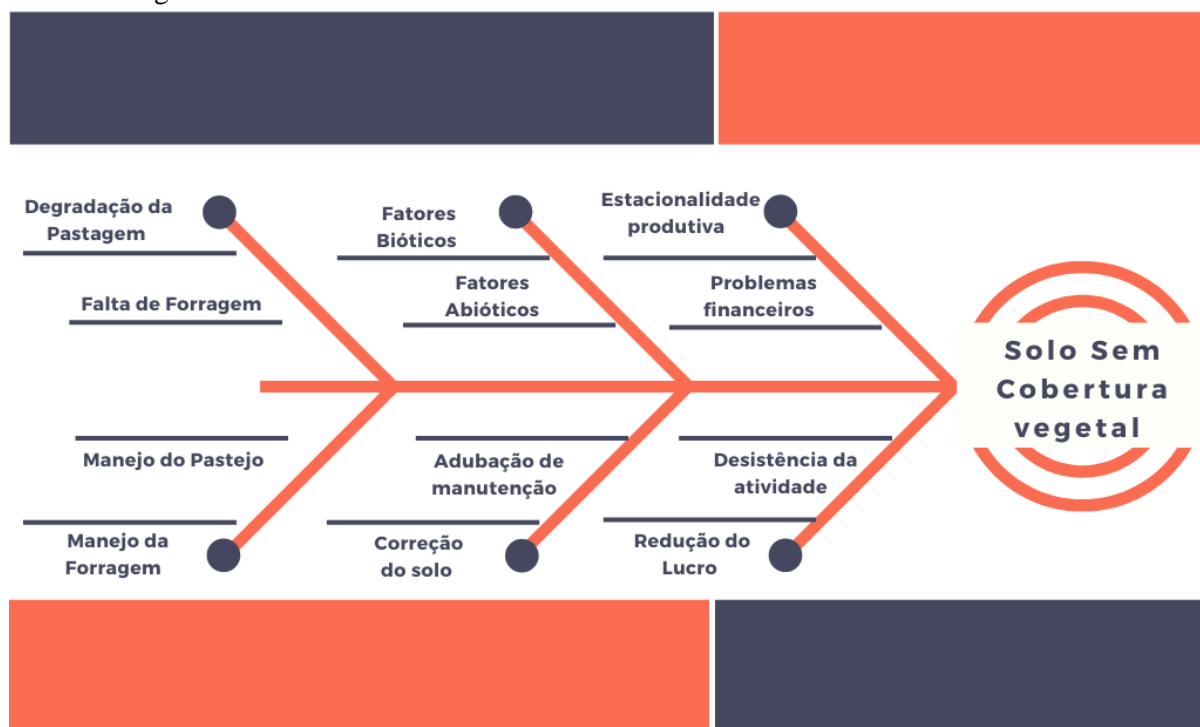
Degradação da Pastagem

Falta de Forragem

Fatores Bióticos

Fatores Abióticos

Estacionalidade produtiva

Problemas financeiros

Solo Sem Cobertura vegetal

Manejo do Pastejo

Manejo da Forragem

Adubação de manutenção

Correção do solo

Desistência da atividade

Redução do Lucro